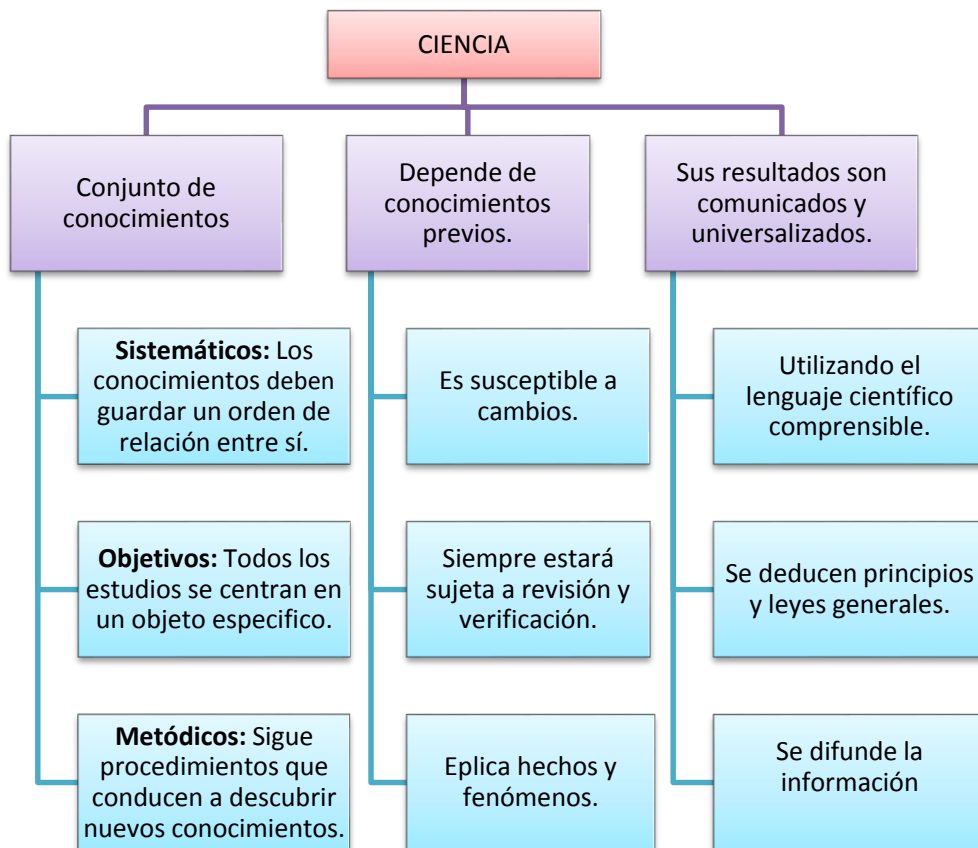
CIENCIA

Conjunto de conocimientos

Sistemáticos: Los conocimientos deben guardar un orden de relación entre sí.

Objetivos: Todos los estudios se centran en un objeto especifico.

Metódicos: Sigue procedimientos que conducen a descubrir nuevos conocimientos.

Depende de conocimientos previos.

Es susceptible a cambios.

Siempre estará sujeta a revisión y verificación.

Eplica hechos y fenómenos.

Sus resultados son comunicados y universalizados.

Utilizando el lenguaje científico comprensible.

Se deducen principios y leyes generales.

Se difunde la información